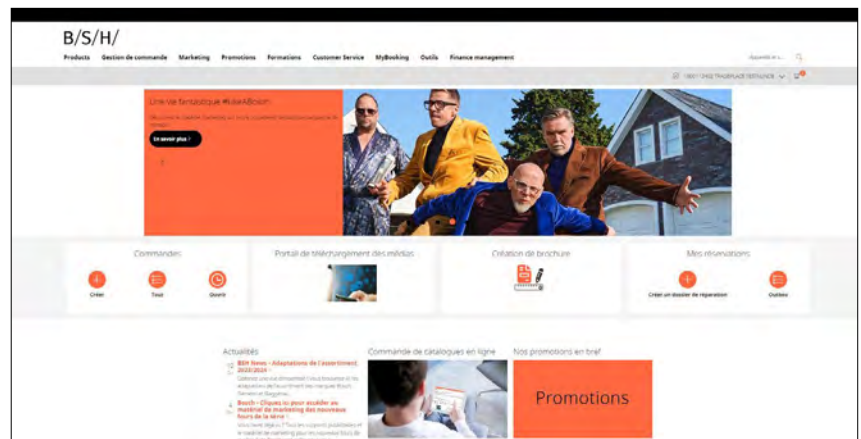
B/S/H/

Products Gestion de commande Marketing Promotions Formations Customer Service MyBooking Outils Finance management

Saisissez ici... 

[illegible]

Une Vie fantastique #LikeABosch

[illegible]

En savoir plus

Commandes

Créer Tous Ouvrir

Portail de téléchargement des médias

Création de brochure

Mes réservations

Créer un dossier de réparation Outiles

Actualités

BSH News – Adaptations de l'assortiment 2023/2024

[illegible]

Bosch – Cliquez ici pour accéder au matériel de marketing des nouveaux fours de la série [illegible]

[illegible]

Commande de catalogues en ligne

Nos promotions en bref

Promotions